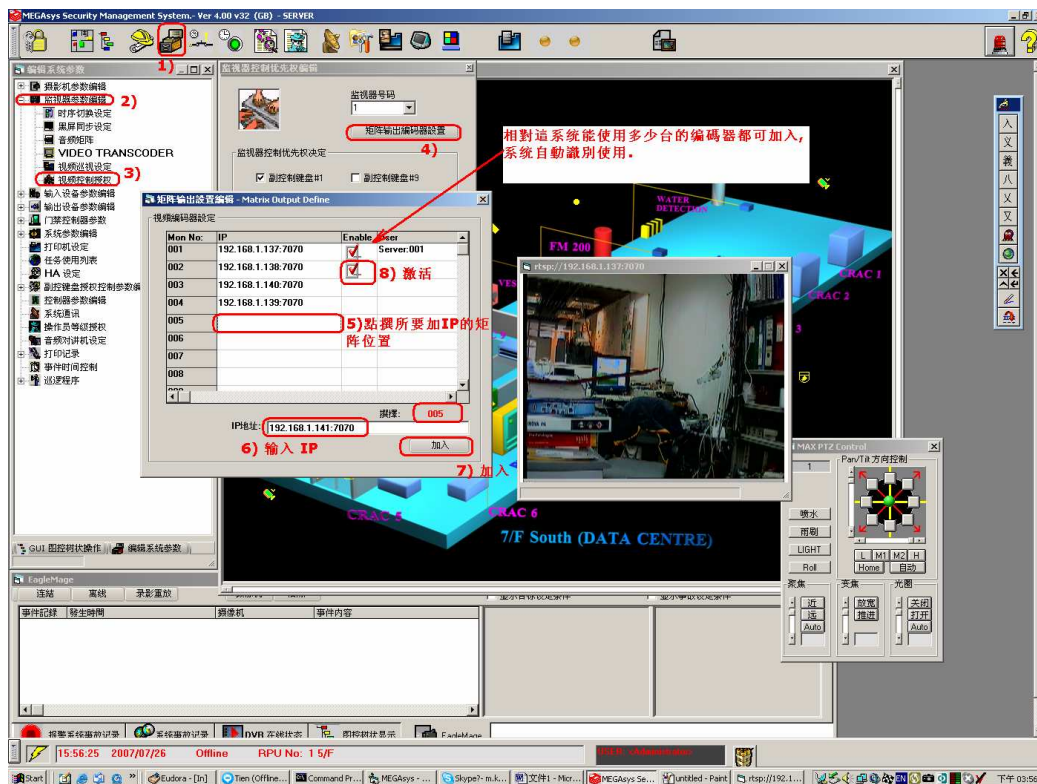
MEGAsys Security Management System.- Ver 4.00 v32 (GB) - SERVER

1)

编辑系统参数

摄影机参数编辑
监视器参数编辑 2)
时序切换设定
黑屏同步设定
音频矩阵
VIDEO TRANSCODER
视频巡视设定
视频控制授权 3)
输入设备参数编辑
输出设备参数编辑
门禁控制器参数
系统参数编辑
打印机设定
任务使用列表
HA 设定
副控键盘授权控制参数编辑
控制器参数编辑
系统通讯
操作员等级授权
音频对讲机设定
打印记录
事件时间控制
巡逻程序

GUI 图控状操作 | 编辑系统参数

监视器控制优先权编辑
监视器号码
1
矩阵输出编码器设置
4)
监视器控制优先权决定
副控制键盘#1
副控制键盘#9

相對這系統能使用多少台的编碼器都可加入,系統自動識別使用.

矩阵输出设置编辑 - Matrix Output Define
视频编码器设定

| Mon No: | IP | Enable | User |
|---|---|---|---|
| 001 | 192.168.1.137:7070 | ☑ | Server:001 |
| 002 | 192.168.1.138:7070 | ☑ | |
| 003 | 192.168.1.140:7070 | | |
| 004 | 192.168.1.139:7070 | | |
| 005 | | | |
| 006 | | | |
| 007 | | | |
| 008 | | | |

8) 激活
5)點擇所要加IP的矩阵位置
选择: 005
IP地址: 192.168.1.141:7070
加入
6) 输入 IP
7) 加入

rtsp://192.168.1.137:7070

WATER DETECTION
FM 200
CRAC 1
CRAC 2
CRAC 5
CRAC 6
7/F South (DATA CENTRE)

MAX PTZ Control
1
Pan/Tilt 方向控制
喷水
雨刷
LIGHT
Roll
L M1 M2 H
Home 自动
聚焦 近 远 Auto
变焦 放宽 推进
光圈 关闭 打开 Auto

EagleMage
连结 离线 录影重放
事件記錄 發生時間 摄像机 事件内容

报警系统事故记录 系统事故记录 DVR 连线状态 图控状显示 EagleMage

15:56:25 2007/07/26 Offline RPU No: 1 5/F

Start | Eudora - [In] | Tien (Offline... | Command Pr... | MEGAsys - ... | Skype - m.k... | 文件1 - Micr... | MEGAsys Se... | untitled - Paint | rtsp://192.1... | 下午 03:56